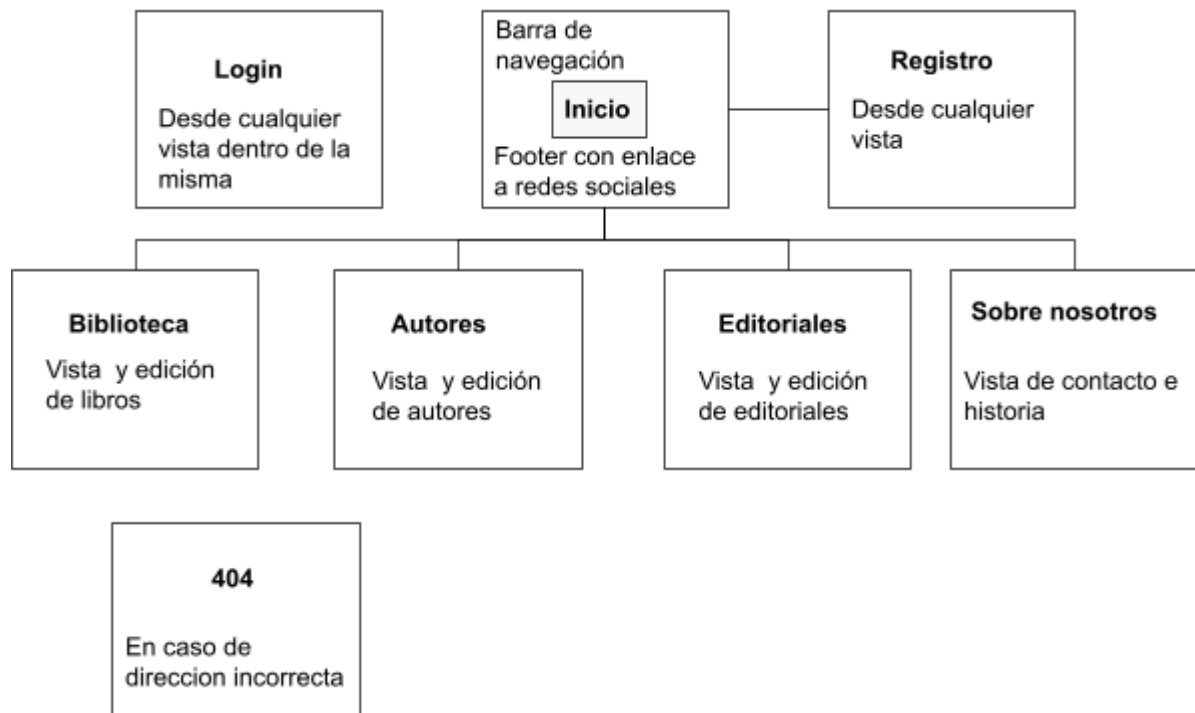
Login

Desde cualquier vista dentro de la misma

Barra de navegación

Inicio

Footer con enlace a redes sociales

Registro

Desde cualquier vista

Biblioteca

Vista y edición de libros

Autores

Vista y edición de autores

Editoriales

Vista y edición de editoriales

Sobre nosotros

Vista de contacto e historia

404

En caso de direccion incorrecta